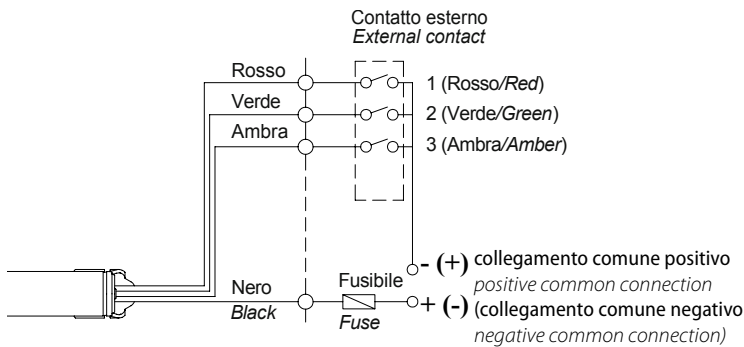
Contatto esterno
External contact

Rosso
Verde
Ambra

1 (Rosso/Red)
2 (Verde/Green)
3 (Ambra/Amber)

- (+) collegamento comune positivo
positive common connection

Nero
Black

Fusibile
Fuse

+ (-) (collegamento comune negativo
negative common connection)